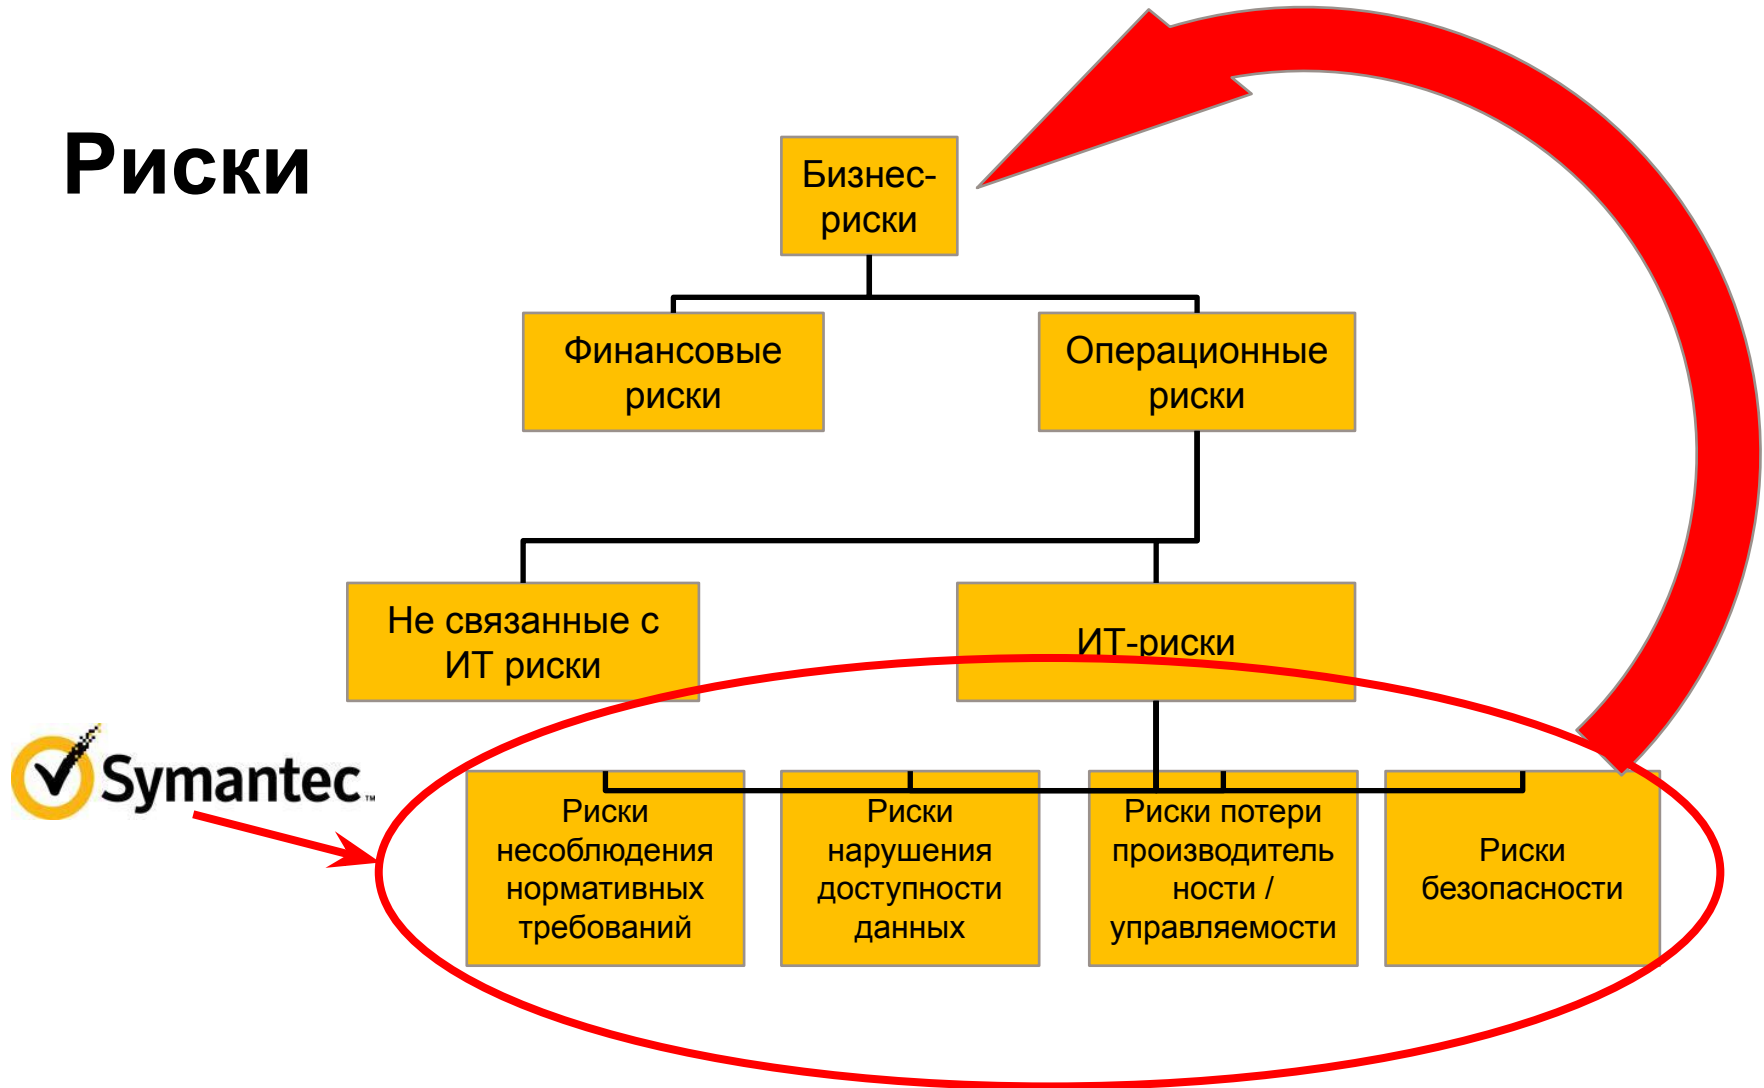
Риски

Бизнес-риски

Финансовые риски

Операционные риски

Не связанные с ИТ риски

ИТ-риски

Symantec.

Риски несоблюдения нормативных требований

Риски нарушения доступности данных

Риски потери производитель ности / управляемости

Риски безопасности